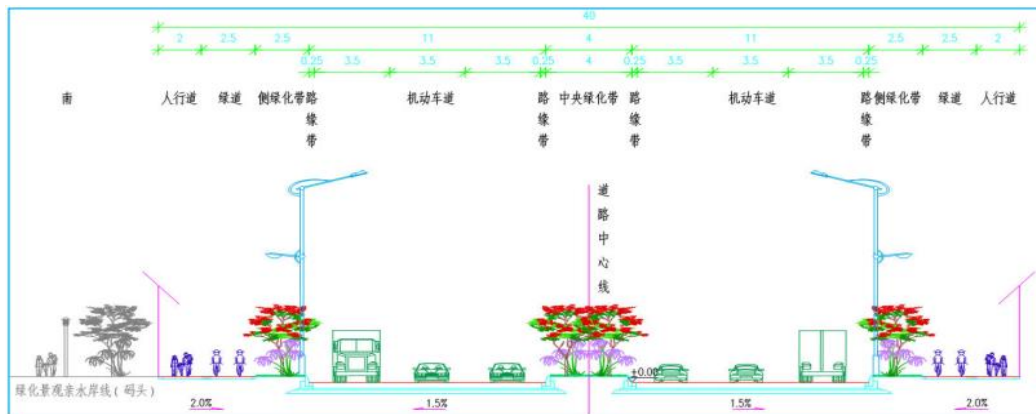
40

2　2.5　2.5　11　4　11　2.5　2.5　2

0.25　3.5　3.5　3.5　0.25　4　0.25　3.5　3.5　3.5　0.25

南　人行道　绿道　侧绿化带　路缘带　机动车道　路缘带　中央绿化带　路缘带　机动车道　路缘带　侧绿化带　绿道　人行道

道路中心线

±0.00

绿化景观亲水岸线（码头）

2.0%　1.5%　1.5%　2.0%